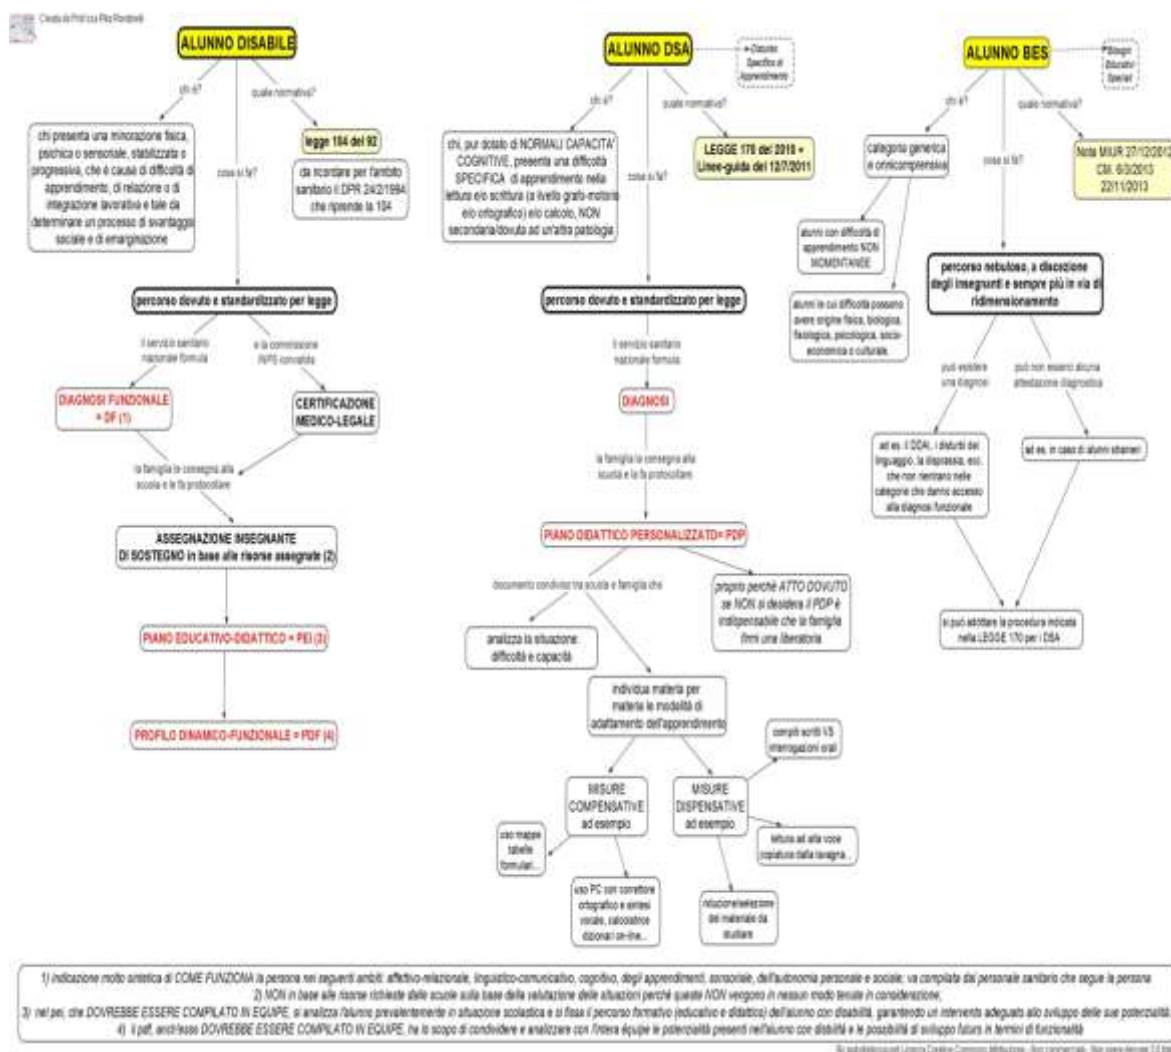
Creata da Prof.ssa Rita Rondinelli

ALUNNO DISABILE

chi è?

chi presenta una minorazione fisica, psichica o sensoriale, stabilizzata o progressiva, che è causa di difficoltà di apprendimento, di relazione o di integrazione lavorativa e tale da determinare un processo di svantaggio sociale e di emarginazione

quale normativa?

legge 104 del 92

da ricordare per l'ambito sanitario il DPR 24/2/1994 che riprende la 104

cosa si fa?

percorso dovuto e standardizzato per legge

il servizio sanitario nazionale formula

e la commissione INPS convalida

DIAGNOSI FUNZIONALE = DF (1)

CERTIFICAZIONE MEDICO-LEGALE

la famiglia la consegna alla scuola e la fa protocollare

ASSEGNAZIONE INSEGNANTE DI SOSTEGNO in base alle risorse assegnate (2)

PIANO EDUCATIVO-DIDATTICO = PEI (3)

PROFILO DINAMICO-FUNZIONALE = PDF (4)

ALUNNO DSA

Disturbi Specifici di Apprendimento

chi è?

chi, pur dotato di NORMALI CAPACITA' COGNITIVE, presenta una difficoltà SPECIFICA di apprendimento nella lettura e/o scrittura (a livello grafo-motorio e/o ortografico) e/o calcolo, NON secondaria/dovuta ad un'altra patologia

quale normativa?

LEGGE 170 del 2010 + Linee-guida del 12/7/2011

cosa si fa?

percorso dovuto e standardizzato per legge

il servizio sanitario nazionale formula

DIAGNOSI

la famiglia la consegna alla scuola e la fa protocollare

PIANO DIDATTICO PERSONALIZZATO= PDP

documento condiviso tra scuola e famiglia che

analizza la situazione: difficoltà e capacità

individua materia per materia le modalità di adattamento dell'apprendimento

proprio perché ATTO DOVUTO se NON si desidera il PDP è indispensabile che la famiglia firmi una liberatoria

MISURE COMPENSATIVE ad esempio

uso mappe tabelle formulari...

uso PC con correttore ortografico e sintesi vocale, calcolatrice dizionari on-line...

MISURE DISPENSATIVE ad esempio

compiti scritti VS interrogazioni orali

lettura ad alta voce copiatura dalla lavagna...

riduzione/selezione del materiale da studiare

ALUNNO BES

Bisogni Educativi Speciali

chi è?

categoria generica e onnicomprensiva

alunni con difficoltà di apprendimento NON MOMENTANEE

alunni le cui difficoltà possono avere origine fisica, biologica, fisiologica, psicologica, socio-economica e culturale.

quale normativa?

Nota MIUR 27/12/2012 CM. 6/3/2013 22/11/2013

cosa si fa?

percorso nebuloso, a discrezione degli insegnanti e sempre più in via di ridimensionamento

può esistere una diagnosi

ad es. il DDAI, i disturbi del linguaggio, la disprassia, ecc. che non rientrano nelle categorie che danno accesso alla diagnosi funzionale

può non esserci alcuna attestazione diagnostica

ad es. in caso di alunni stranieri

si può adottare la procedura indicata nella LEGGE 170 per i DSA

1) indicazione molto sintetica di COME FUNZIONA la persona nei seguenti ambiti: affettivo-relazionale, linguistico-comunicativo, cognitivo, degli apprendimenti, sensoriale, dell'autonomia personale e sociale; va compilata dal personale sanitario che segue la persona
2) NON in base alle risorse richieste dalle scuole sulla base della valutazione delle situazioni perché queste NON vengono in nessun modo tenute in considerazione;
3) nel pei, che DOVREBBE ESSERE COMPILATO IN EQUIPE, si analizza l'alunno prevalentemente in situazione scolastica e si fissa il percorso formativo (educativo e didattico) dell'alunno con disabilità, garantendo un intervento adeguato allo sviluppo delle sue potenzialità
4) il pdf, anch'esso DOVREBBE ESSERE COMPILATO IN EQUIPE, ha lo scopo di condividere e analizzare con l'intera équipe le potenzialità presenti nell'alunno con disabilità e le possibilità di sviluppo future in termini di funzionalità

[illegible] Licenza Creative Commons Attribuzione - Non commerciale - Non opere derivate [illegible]